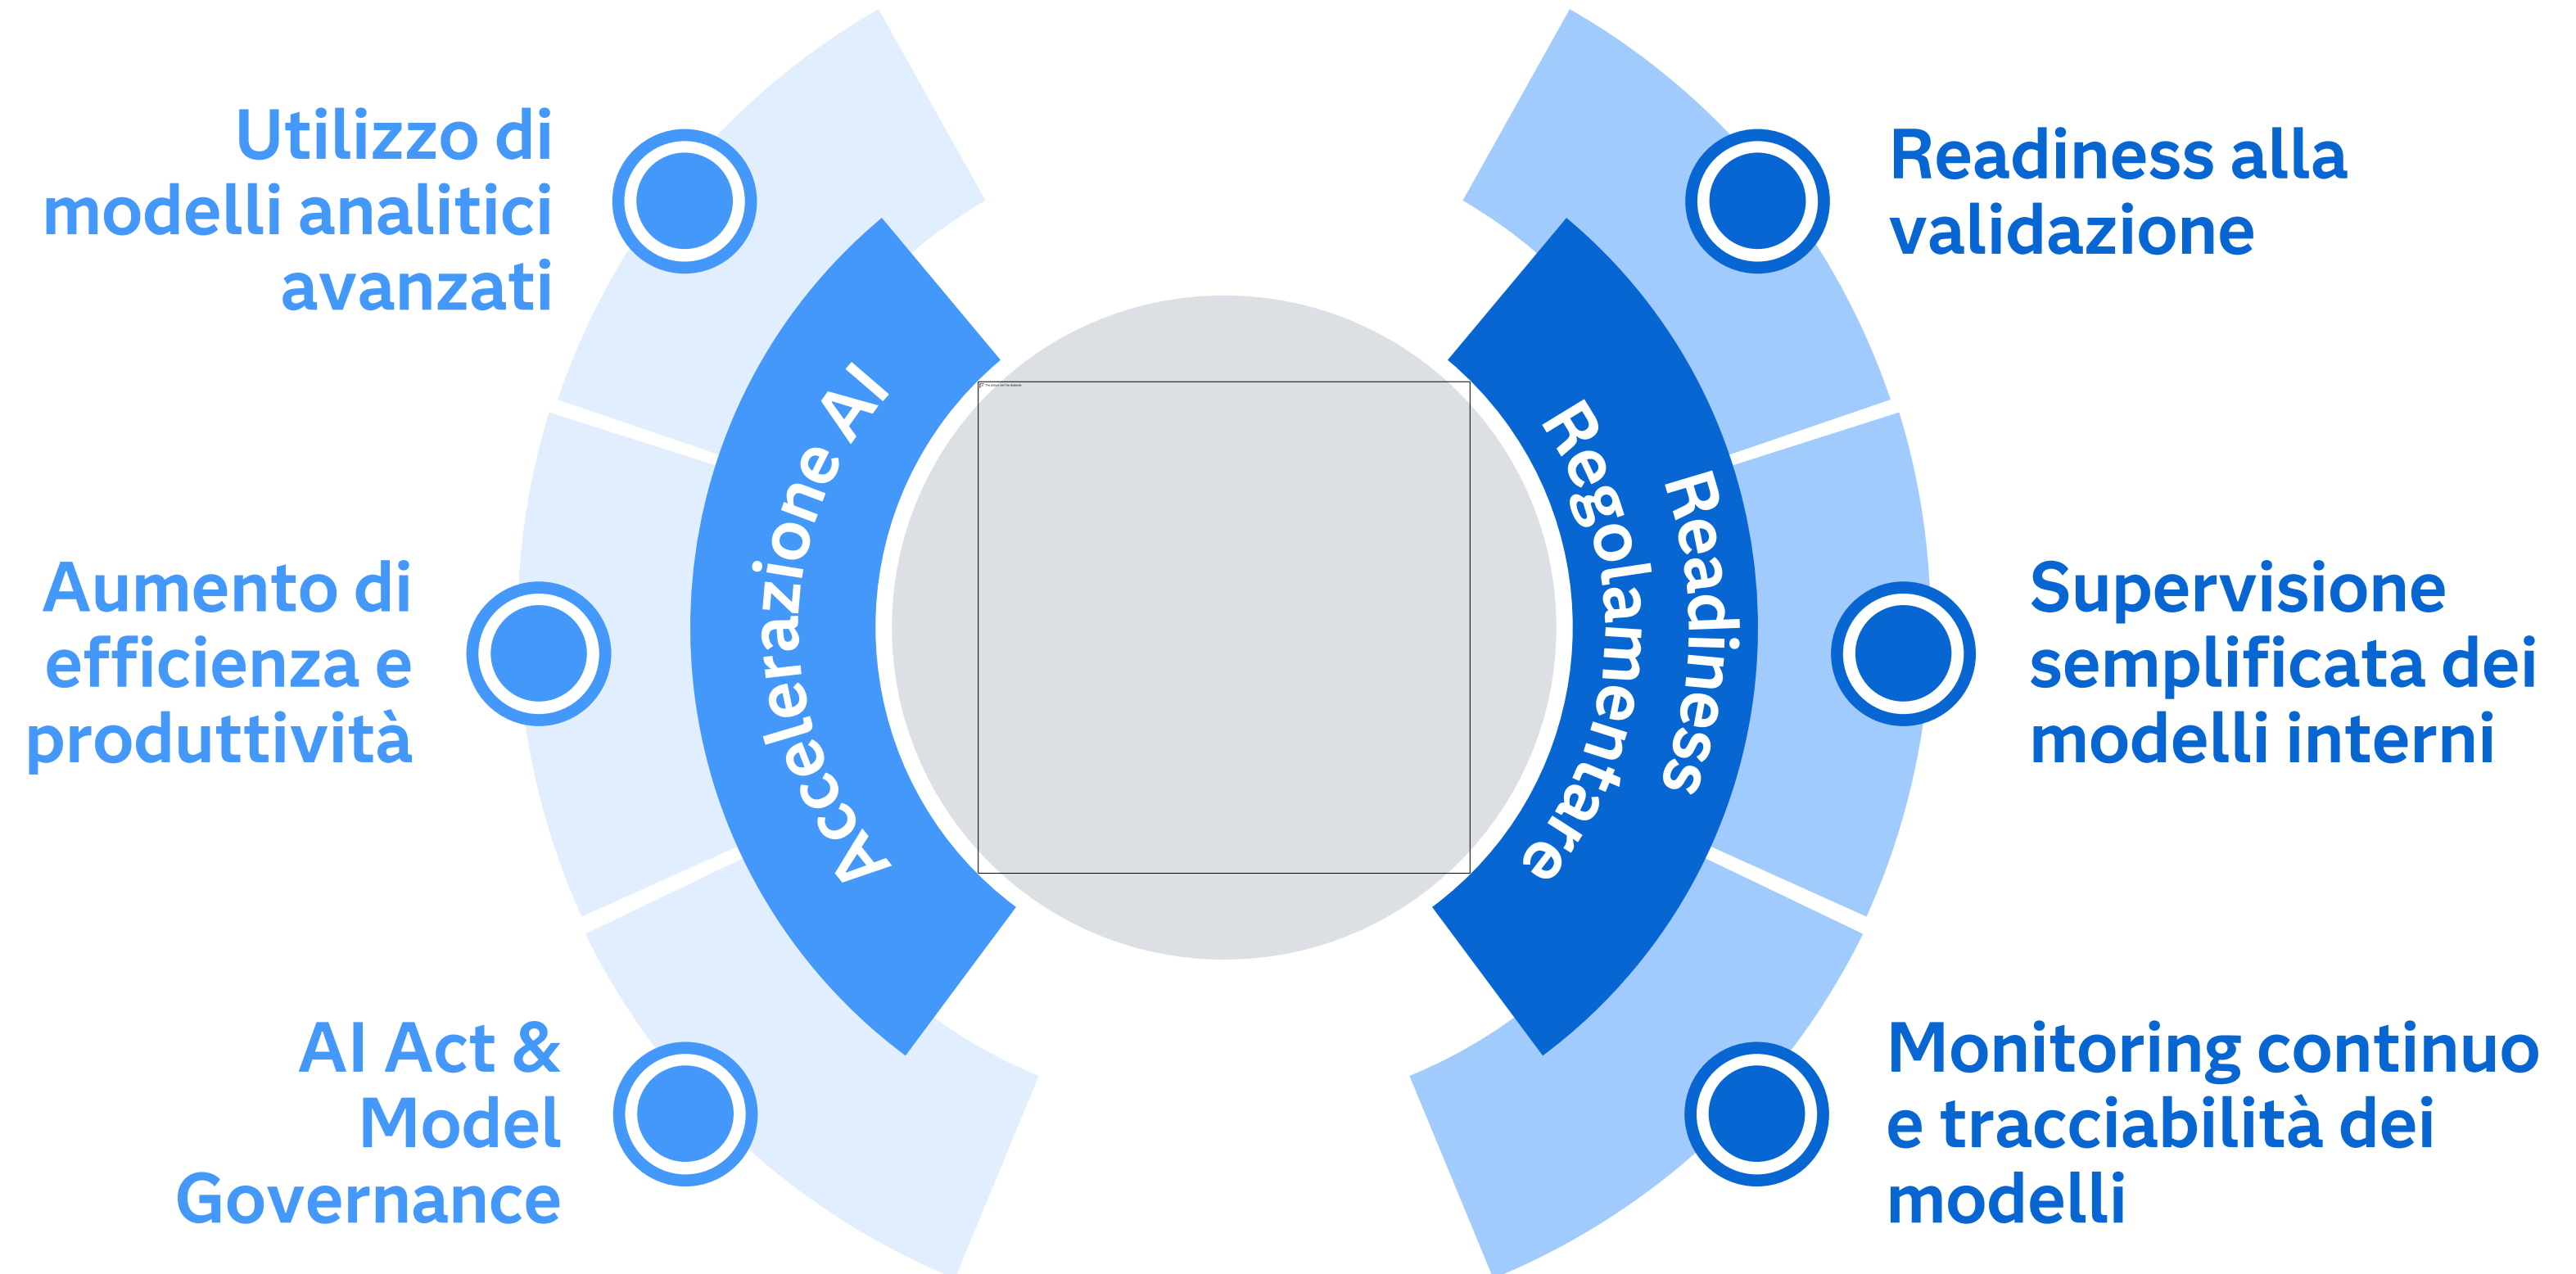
Utilizzo di modelli analitici avanzati

Aumento di efficienza e produttività

AI Act & Model Governance

Accelerazione AI

Readiness Regolamentare

Readiness alla validazione

Supervisione semplificata dei modelli interni

Monitoring continuo e tracciabilità dei modelli